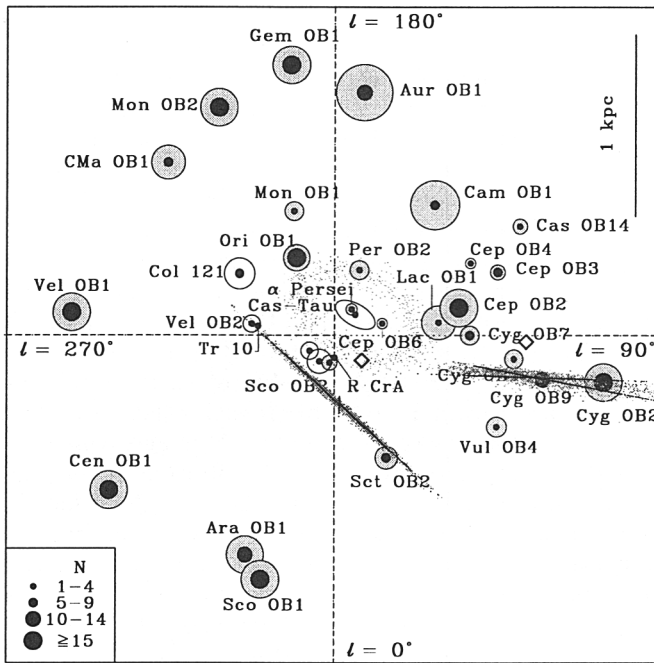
$l = 180°$

Gem OB1

Aur OB1

Mon OB2

1 kpc

CMa OB1

Mon OB1

Cam OB1

Cas OB14

Ori OB1

Per OB2

Cep OB4

Col 121

Cep OB3

Vel OB1

$\alpha$ Persei

Lac OB1

Cep OB2

Cas-Tau

Vel OB2

Cyg OB7

$l = 270°$

Tr 10

Cep OB6

$l = 90°$

Cyg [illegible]

Sco OB2

R CrA

Cyg OB9

Cyg OB2

Vul OB4

Cen OB1

Sct OB2

Ara OB1

N

1–4

5–9

10–14

≧15

Sco OB1

$l = 0°$